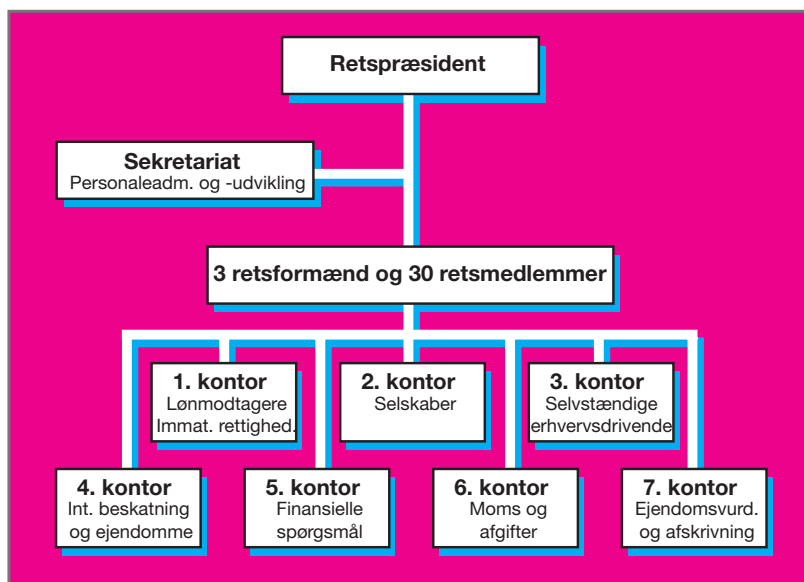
Retspræsident

Sekretariat
Personaleadm. og -udvikling

3 retsformænd og 30 retsmedlemmer

1. kontor
Lønmodtagere
Immat. rettighed.

2. kontor
Selskaber

3. kontor
Selvstændige
erhvervsdrivende

4. kontor
Int. beskatning
og ejendomme

5. kontor
Finansielle
spørgsmål

6. kontor
Moms og
afgifter

7. kontor
Ejendomsvurd.
og afskrivning